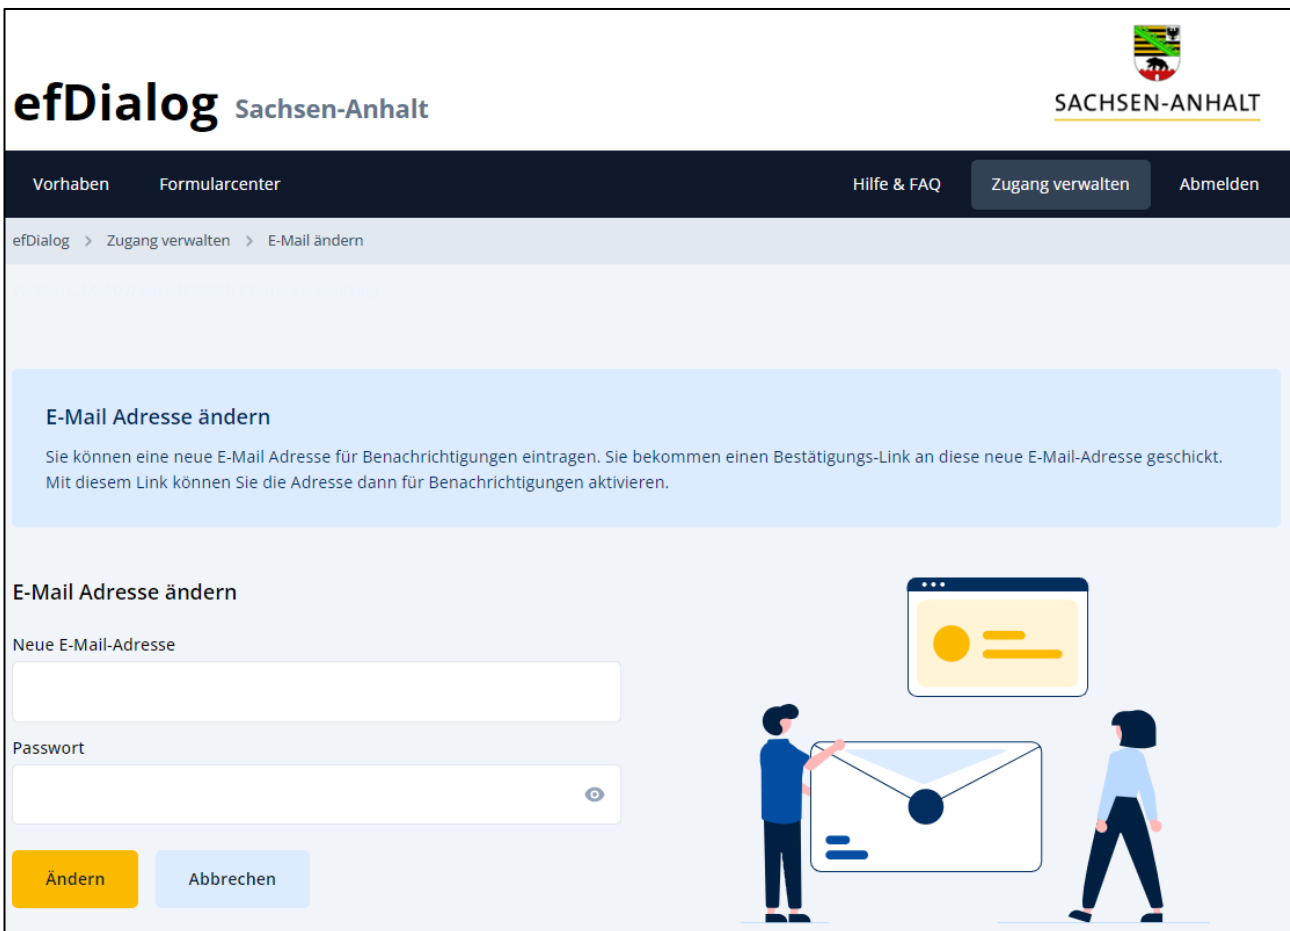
efDialog Sachsen-Anhalt

SACHSEN-ANHALT

Vorhaben Formularcenter Hilfe & FAQ Zugang verwalten Abmelden

efDialog > Zugang verwalten > E-Mail ändern

E-Mail Adresse ändern

Sie können eine neue E-Mail Adresse für Benachrichtigungen eintragen. Sie bekommen einen Bestätigungs-Link an diese neue E-Mail-Adresse geschickt. Mit diesem Link können Sie die Adresse dann für Benachrichtigungen aktivieren.

E-Mail Adresse ändern

Neue E-Mail-Adresse

Passwort

Ändern Abbrechen